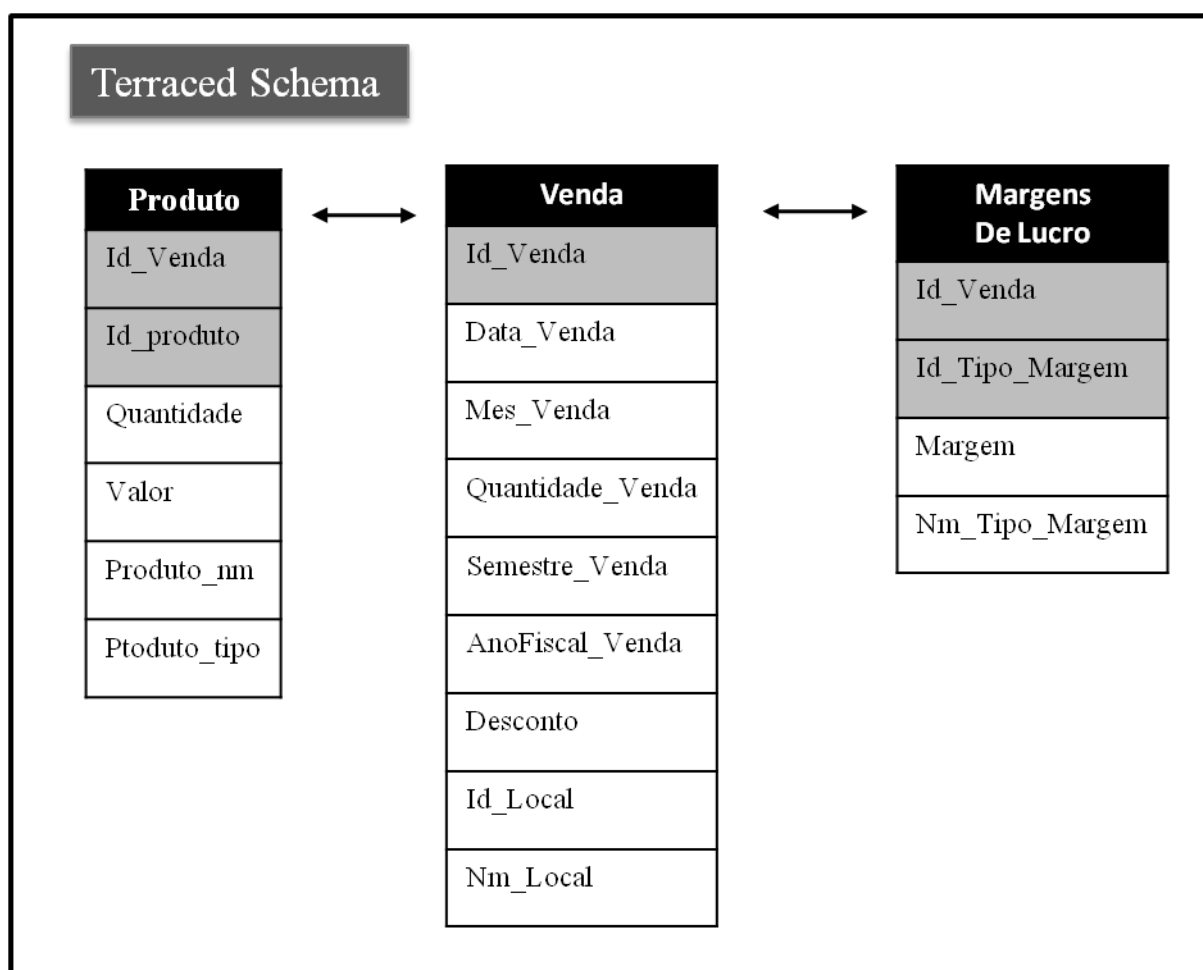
Terraced Schema

| Produto |
|---|
| Id_Venda |
| Id_produto |
| Quantidade |
| Valor |
| Produto_nm |
| Ptoduto_tipo |

| Venda |
|---|
| Id_Venda |
| Data_Venda |
| Mes_Venda |
| Quantidade_Venda |
| Semestre_Venda |
| AnoFiscal_Venda |
| Desconto |
| Id_Local |
| Nm_Local |

| Margens De Lucro |
|---|
| Id_Venda |
| Id_Tipo_Margem |
| Margem |
| Nm_Tipo_Margem |